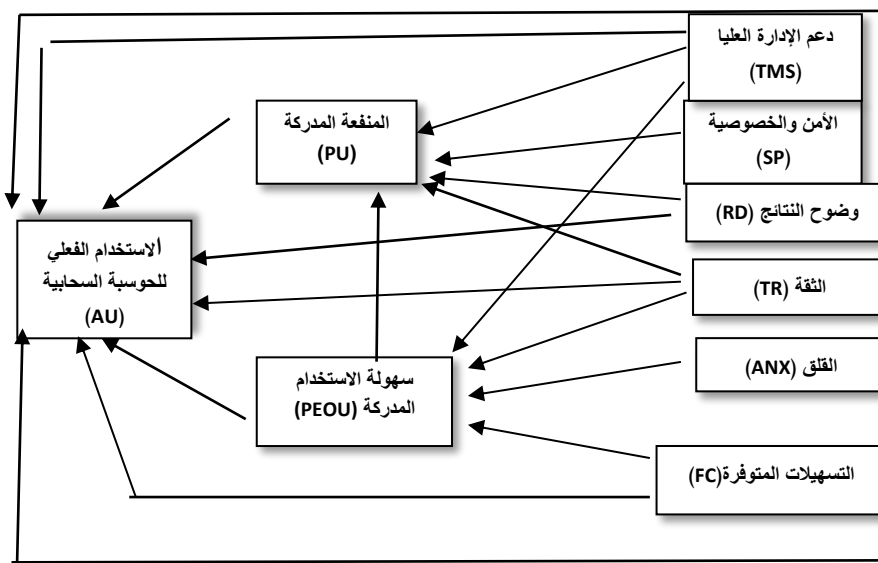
دعم الإدارة العليا
(TMS)

الأمن والخصوصية
(SP)

وضوح النتائج (RD)

الثقة (TR)

القلق (ANX)

التسهيلات المتوفرة(FC)

المنفعة المدركة
(PU)

ألاستخدام الفعلي
للحوسبة السحابية
(AU)

سهولة الاستخدام
المدركة (PEOU)